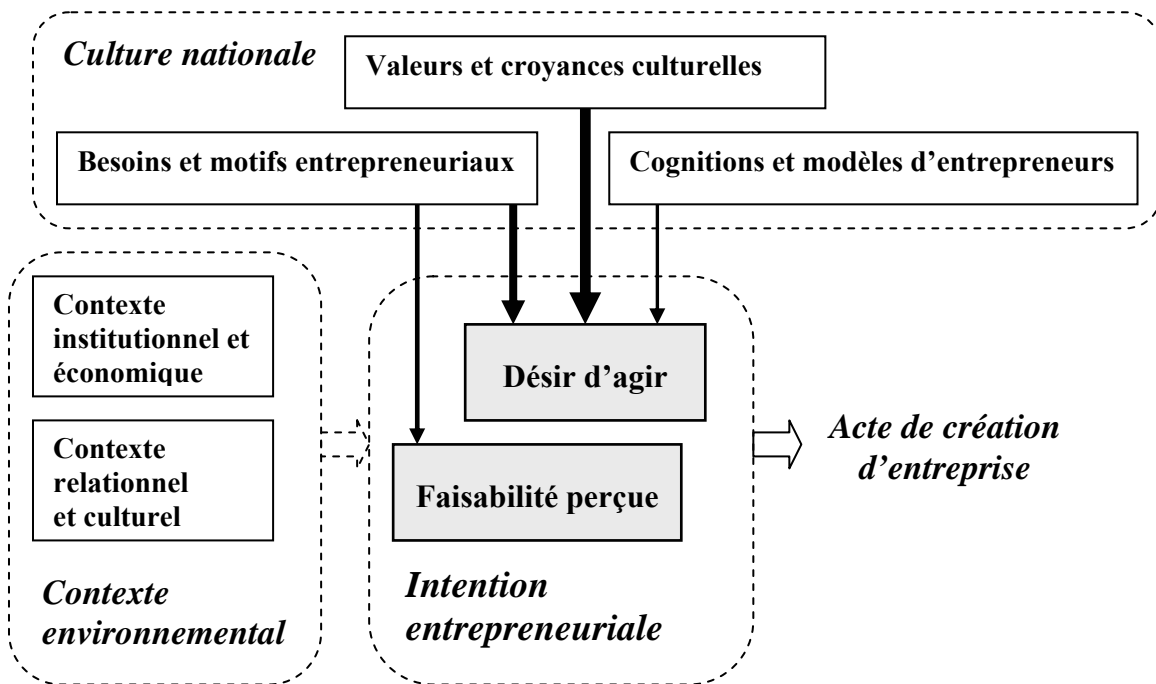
Culture nationale

Valeurs et croyances culturelles

Besoins et motifs entrepreneuriaux

Cognitions et modèles d'entrepreneurs

Contexte institutionnel et économique

Contexte relationnel et culturel

Contexte environnemental

Désir d'agir

Faisabilité perçue

Intention entrepreneuriale

Acte de création d'entreprise